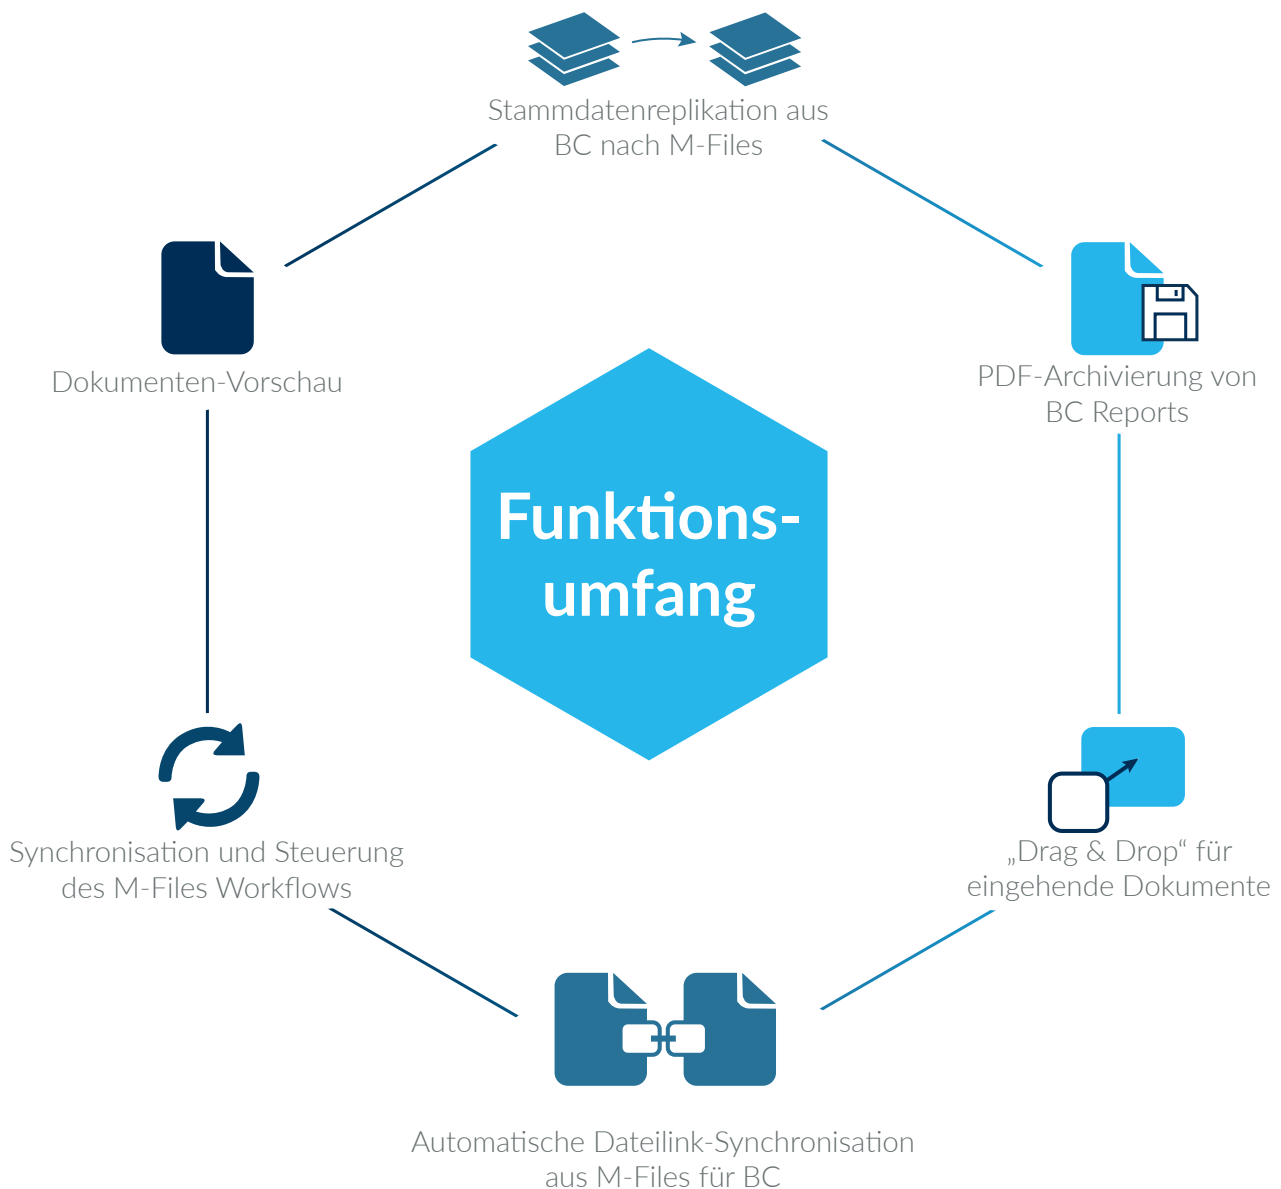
Stammdatenreplikation aus BC nach M-Files

Dokumenten-Vorschau

PDF-Archivierung von BC Reports

Funktions-umfang

Synchronisation und Steuerung des M-Files Workflows

„Drag & Drop“ für eingehende Dokumente

Automatische Dateilink-Synchronisation aus M-Files für BC